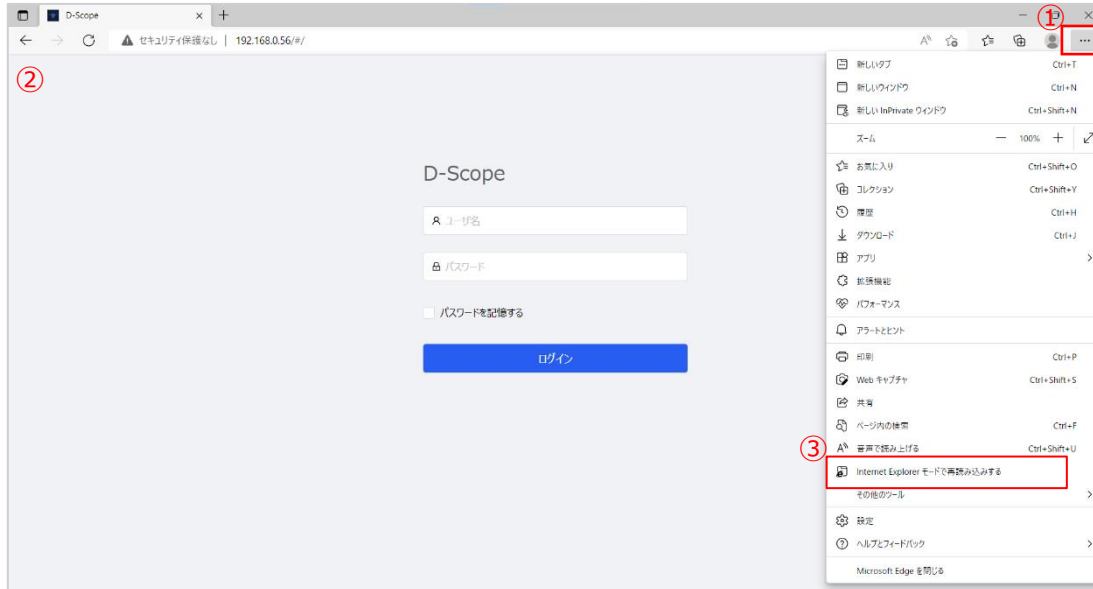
D-Scope
×
+
①
セキュリティ保護なし | 192.168.0.56/#/
②
D-Scope
ユーザ名
パスワード
パスワードを記憶する
ログイン

新しいタブ Ctrl+T
新しいウィンドウ Ctrl+N
新しい InPrivate ウィンドウ Ctrl+Shift+N
ズーム — 100% +
お気に入り Ctrl+Shift+O
コレクション Ctrl+Shift+Y
履歴 Ctrl+H
ダウンロード Ctrl+J
アプリ
拡張機能
パフォーマンス
アラートとヒント
印刷 Ctrl+P
Web キャプチャ Ctrl+Shift+S
共有
ページ内の検索 Ctrl+F
音声で読み上げる Ctrl+Shift+U
③
Internet Explorer モードで再読み込みする
その他のツール
設定
ヘルプとフィードバック
Microsoft Edge を閉じる